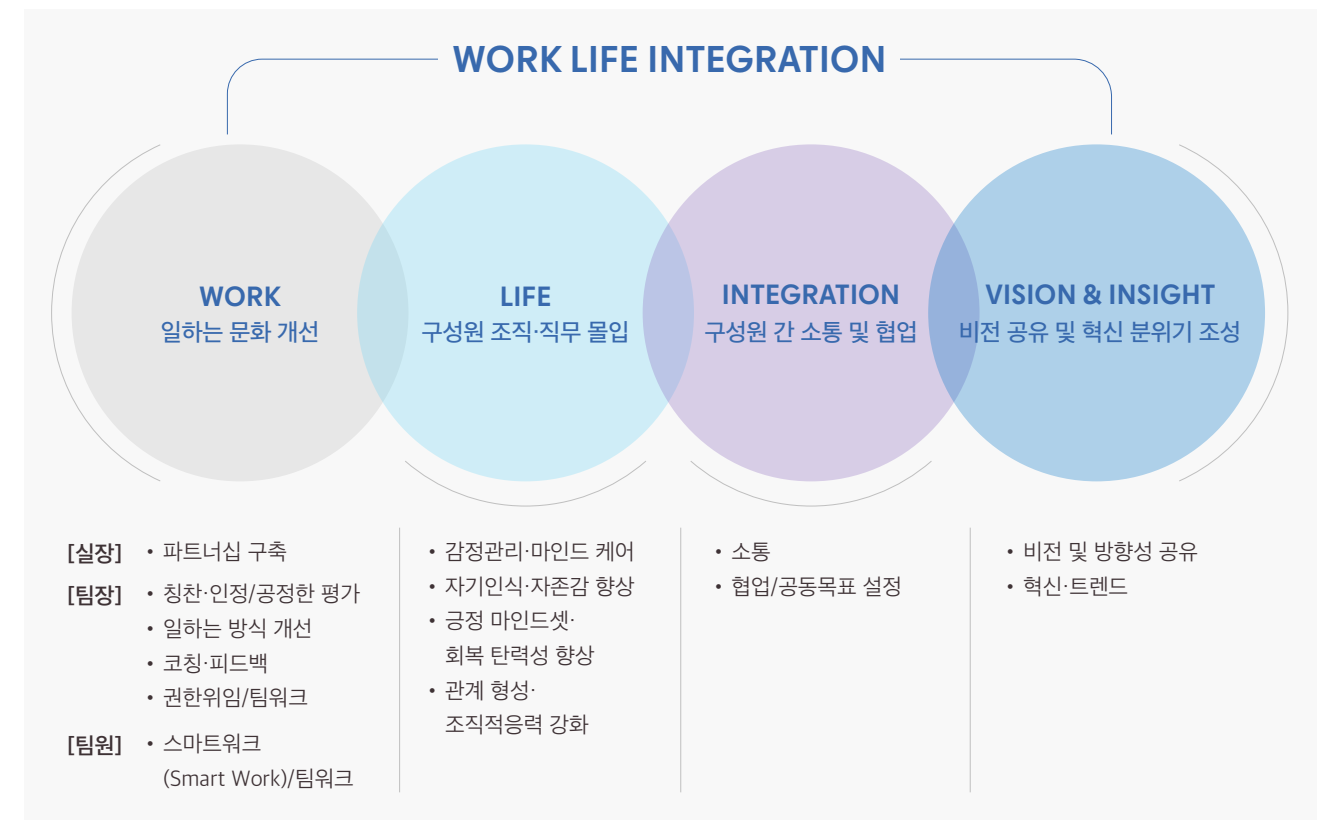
WORK LIFE INTEGRATION

WORK
일하는 문화 개선

LIFE
구성원 조직·직무 몰입

INTEGRATION
구성원 간 소통 및 협업

VISION & INSIGHT
비전 공유 및 혁신 분위기 조성

[실장] • 파트너십 구축
[팀장] • 칭찬·인정/공정한 평가
• 일하는 방식 개선
• 코칭·피드백
• 권한위임/팀워크
[팀원] • 스마트워크 (Smart Work)/팀워크

• 감정관리·마인드 케어
• 자기인식·자존감 향상
• 긍정 마인드셋· 회복 탄력성 향상
• 관계 형성· 조직적응력 강화

• 소통
• 협업/공동목표 설정

• 비전 및 방향성 공유
• 혁신·트렌드